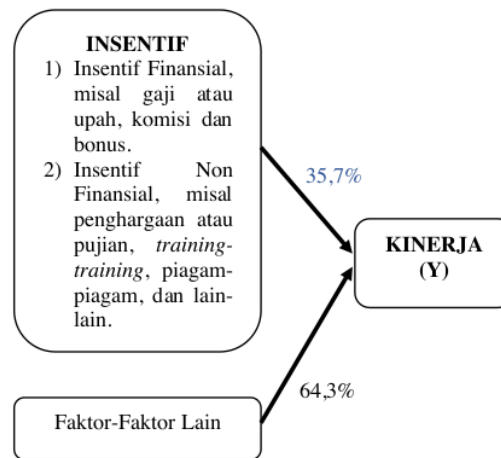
INSENTIF

1) Insentif Finansial, misal gaji atau upah, komisi dan bonus.
2) Insentif Non Finansial, misal penghargaan atau pujian, *training-training*, piagam-piagam, dan lain-lain.

35,7%

KINERJA (Y)

64,3%

Faktor-Faktor Lain